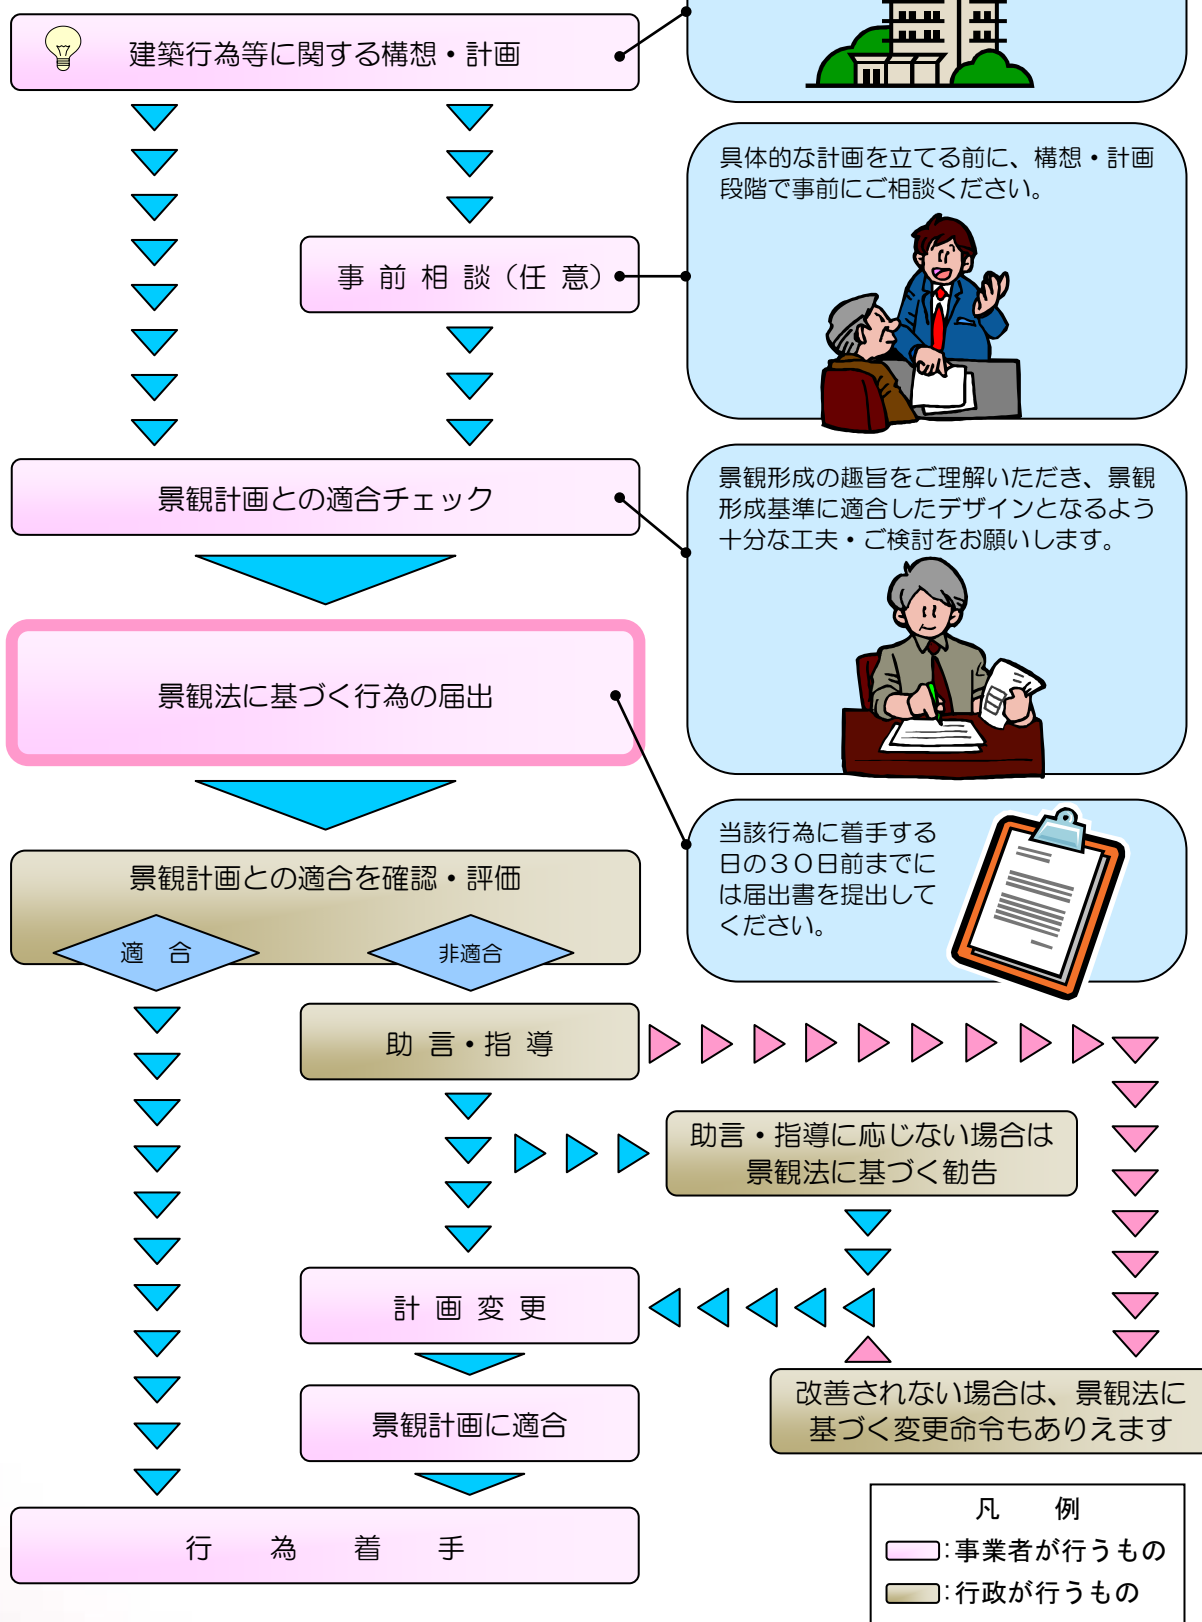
建築行為等に関する構想・計画

具体的な計画を立てる前に、構想・計画段階で事前にご相談ください。

事 前 相 談（任 意）

景観計画との適合チェック

景観形成の趣旨をご理解いただき、景観形成基準に適合したデザインとなるよう十分な工夫・ご検討をお願いします。

景観法に基づく行為の届出

当該行為に着手する日の３０日前までには届出書を提出してください。

景観計画との適合を確認・評価

適　合

非適合

助 言・指 導

助言・指導に応じない場合は景観法に基づく勧告

計 画 変 更

改善されない場合は、景観法に基づく変更命令もありえます

景観計画に適合

行　為　着　手

凡　例
:事業者が行うもの
:行政が行うもの